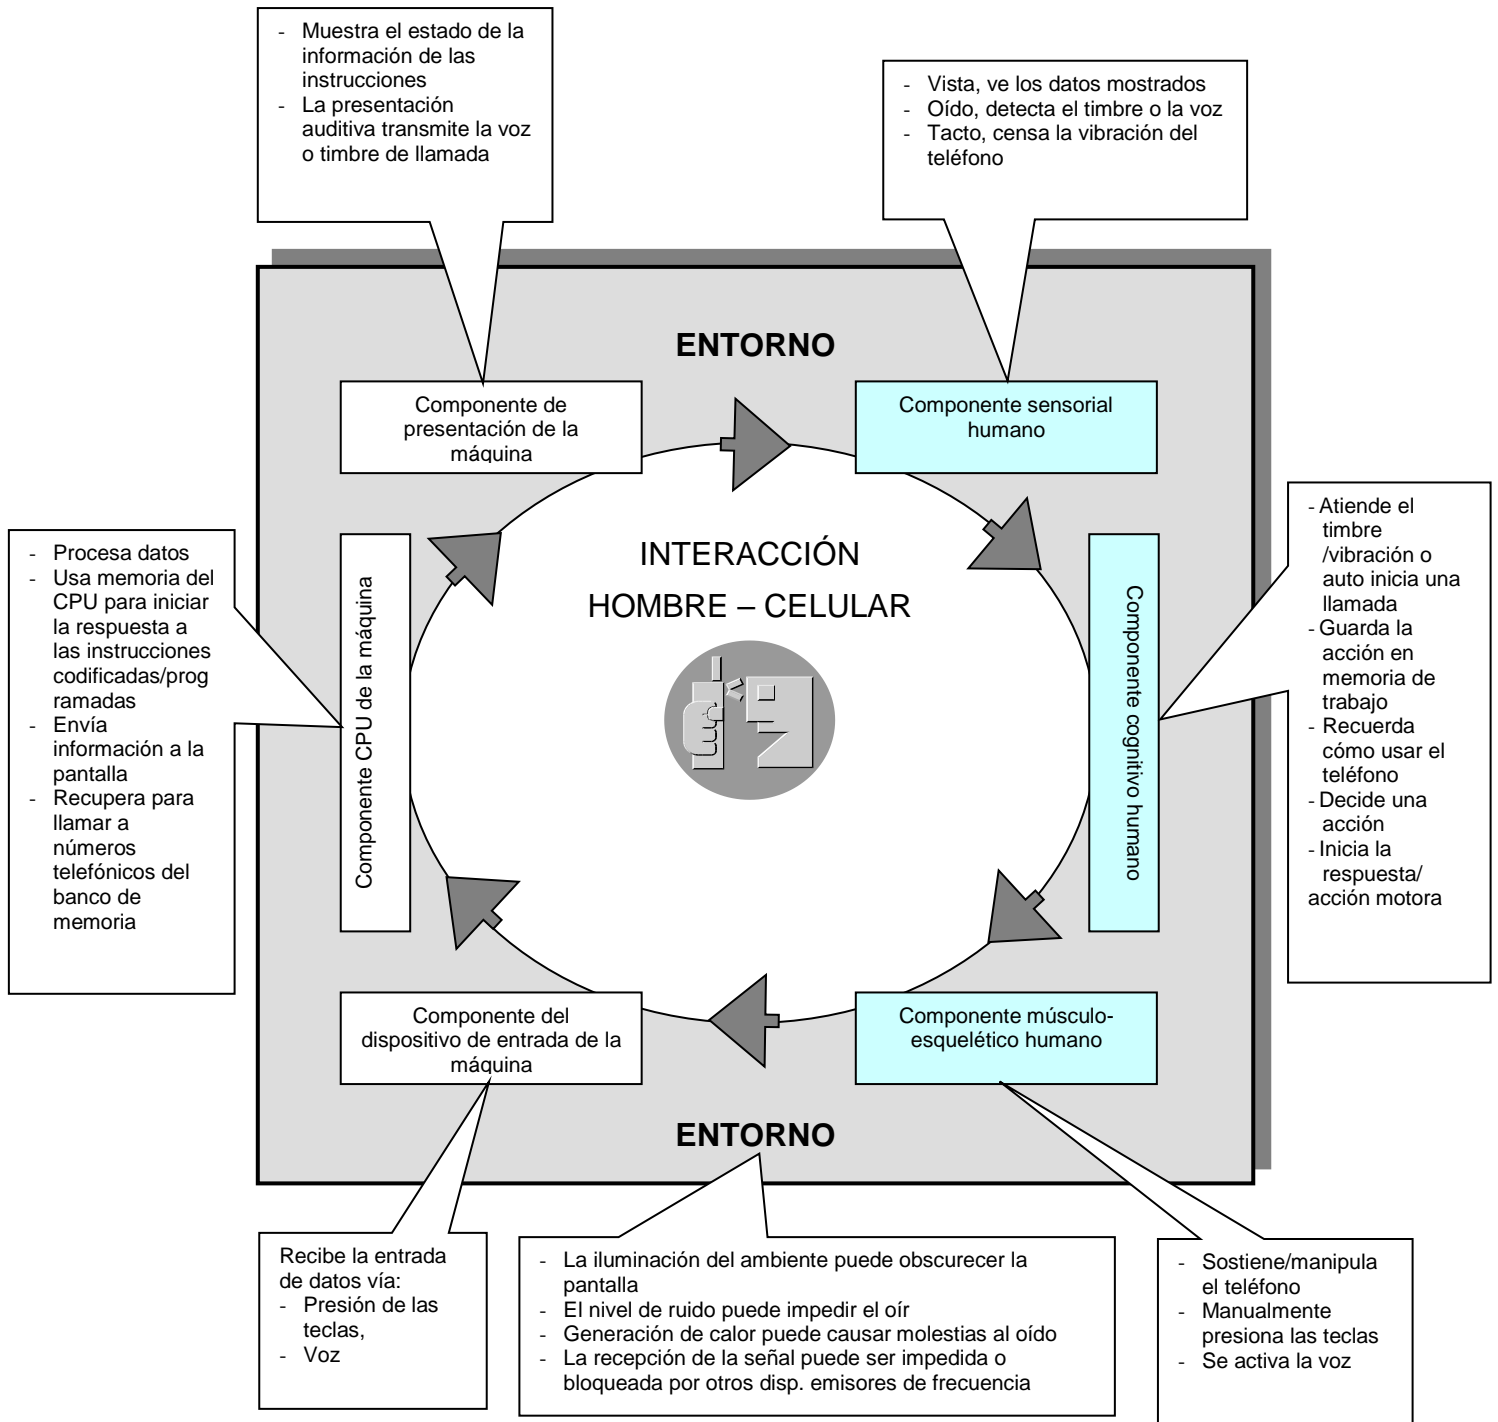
- Muestra el estado de la información de las instrucciones
- La presentación auditiva transmite la voz o timbre de llamada

- Vista, ve los datos mostrados
- Oído, detecta el timbre o la voz
- Tacto, censa la vibración del teléfono

ENTORNO

Componente de presentación de la máquina

Componente sensorial humano

- Procesa datos
- Usa memoria del CPU para iniciar la respuesta a las instrucciones codificadas/programadas
- Envía información a la pantalla
- Recupera para llamar a números telefónicos del banco de memoria

Componente CPU de la máquina

INTERACCIÓN
HOMBRE – CELULAR

Componente cognitivo humano

- Atiende el timbre /vibración o auto inicia una llamada
- Guarda la acción en memoria de trabajo
- Recuerda cómo usar el teléfono
- Decide una acción
- Inicia la respuesta/ acción motora

Componente del dispositivo de entrada de la máquina

Componente músculo-esquelético humano

ENTORNO

Recibe la entrada de datos vía:
- Presión de las teclas,
- Voz

- La iluminación del ambiente puede obscurecer la pantalla
- El nivel de ruido puede impedir el oír
- Generación de calor puede causar molestias al oído
- La recepción de la señal puede ser impedida o bloqueada por otros disp. emisores de frecuencia

- Sostiene/manipula el teléfono
- Manualmente presiona las teclas
- Se activa la voz